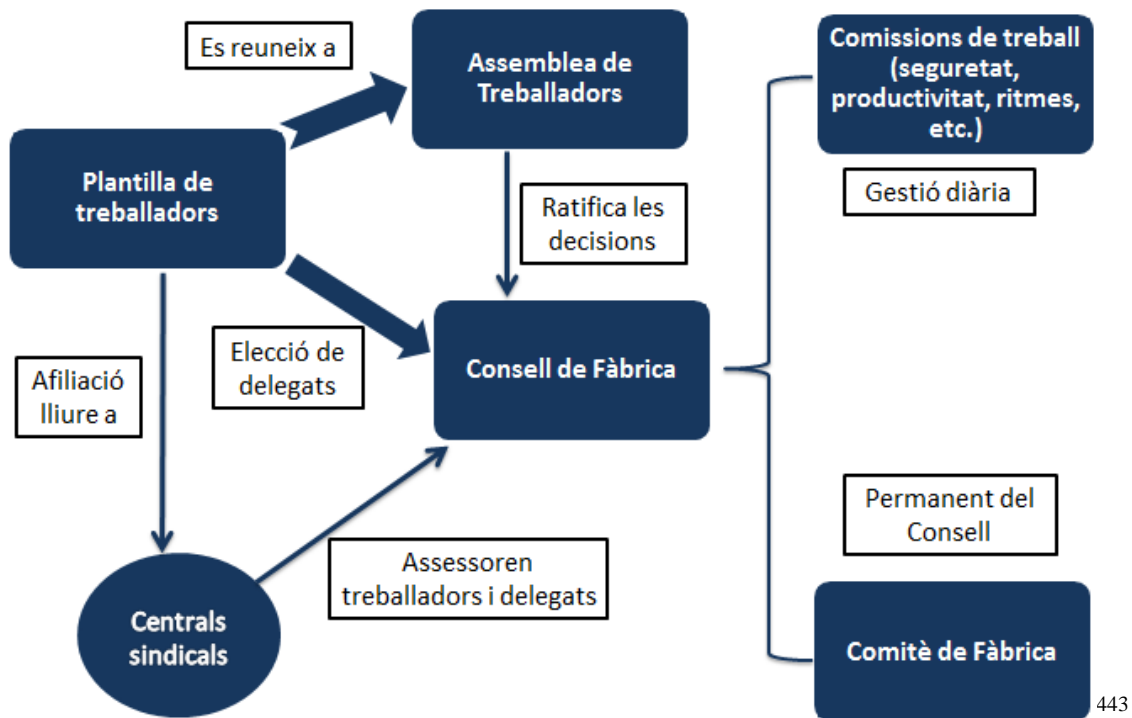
Es reuneix a

Assemblea de Treballadors

Comissions de treball (seguretat, productivitat, ritmes, etc.)

Plantilla de treballadors

Ratifica les decisions

Gestió diària

Elecció de delegats

Consell de Fàbrica

Afiliació lliure a

Permanent del Consell

Assessoren treballadors i delegats

Centrals sindicals

Comitè de Fàbrica

443